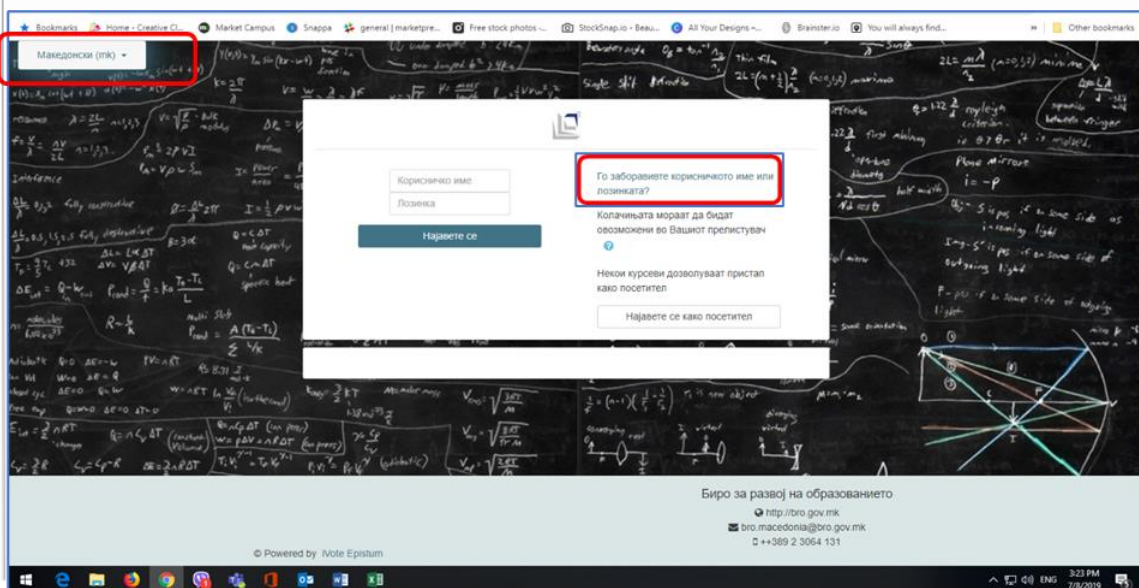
Bookmarks Home - Creative Cl... Market Campus Snappa general | marketpre... Free stock photos -... StockSnap.io - Beau... All Your Designs -... Brainster.io You will always find... » Other bookmarks

Македонски (mk) ▾

Корисничко име
Лозинка
Најавете се

Го заборавивте корисничкото име или лозинката?

Колачињата мораат да бидат овозможени во Вашиот прелистувач

Некои курсеви дозволуваат пристап како посетител

Најавете се како посетител

Биро за развој на образованието
http://bro.gov.mk
bro.macedonia@bro.gov.mk
++389 2 3064 131

© Powered by IVote Epistum

ENG 3:23 PM 7/8/2019